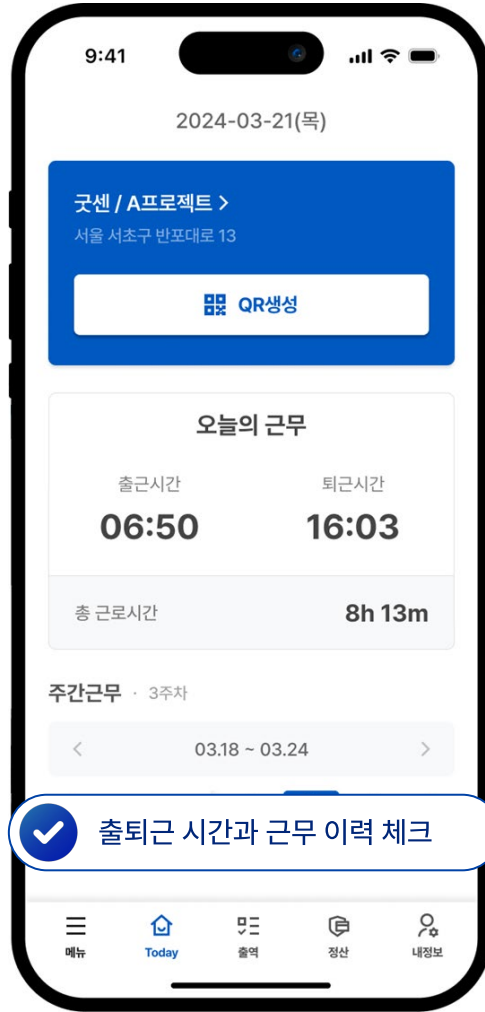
9:41

2024-03-21(목)

굿센 / A프로젝트 >

서울 서초구 반포대로 13

QR생성

오늘의 근무

출근시간
06:50

퇴근시간
16:03

총 근로시간
8h 13m

주간근무 · 3주차

<
03.18 ~ 03.24
>

출퇴근 시간과 근무 이력 체크

메뉴
Today
출역
정산
내정보